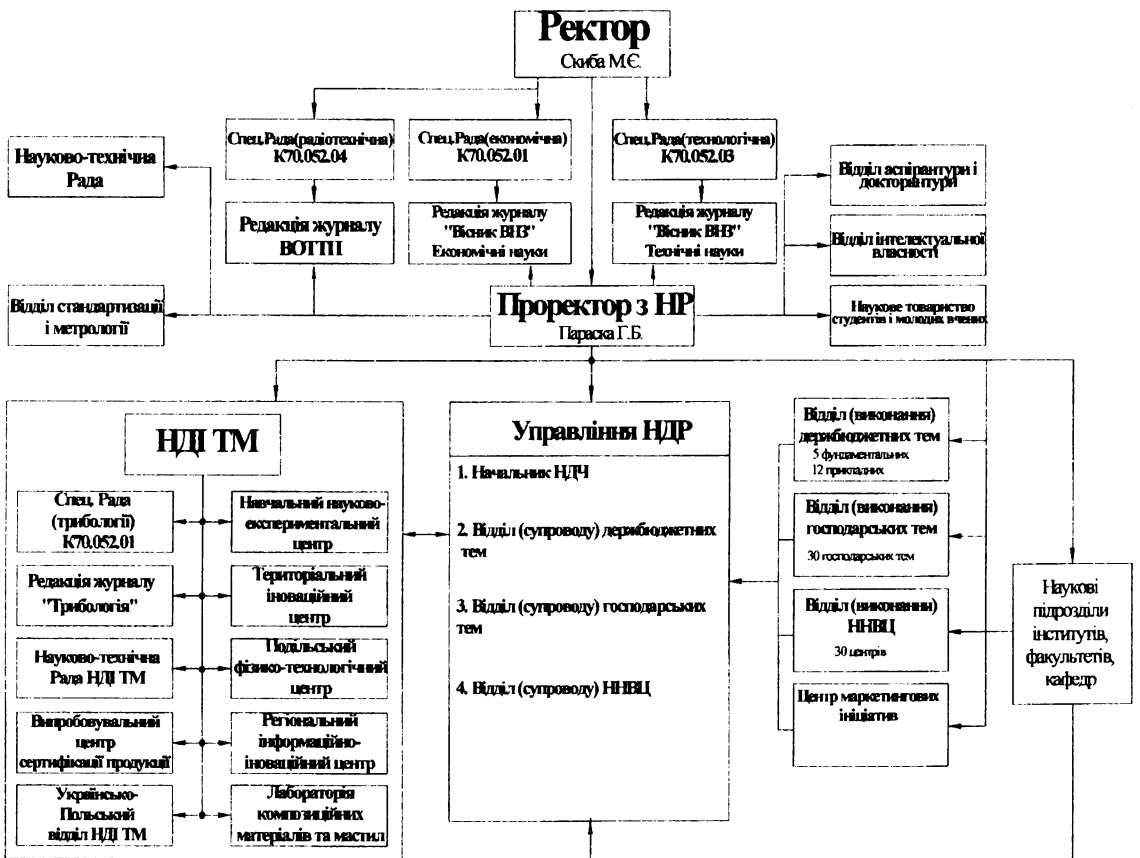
Ректор
Скиба М.Є.

Спец.Рада(радіотехнічна) К70.052.04

Спец.Рада(економічна) К70.052.01

Спец.Рада(технологічна) К70.052.03

Науково-технічна Рада

Редакція журналу ВОТТП

Редакція журналу "Вісник ВНЗ" Економічні науки

Редакція журналу "Вісник ВНЗ" Технічні науки

Відділ аспірантури і докторантури

Відділ інтелектуальної власності

Науковее товариство студентів і молодих вчених

Відділ стандартизації і метрології

Проректор з НР
Параска Г.Б.

НДІ ТМ

Спец. Рада (трибології) К70.052.01

Навчальний науково-експериментальний центр

Редакція журналу "Трибологія"

Територіальний іноваційний центр

Науково-технічна Рада НДІ ТМ

Подільський фізико-технологічний центр

Випробовувальний центр сертифікації продукції

Регіональний інформаційно-іноваційний центр

Українсько-Польський відділ НДІ ТМ

Лабораторія композиційних матеріалів та мастил

Управління НДР

1. Начальник НДЧ

2. Відділ (супроводу) держбюджетних тем

3. Відділ (супроводу) господарських тем

4. Відділ (супроводу) ННВЦ

Відділ (виконання) держбюджетних тем
5 фундаментальних
12 прикладних

Відділ (виконання) господарських тем
30 господарських тем

Відділ (виконанни) ННВЦ
30 центрів

Центр маркетингових ініціатив

Наукові підрозділи інститутів, факультетів, кафедр